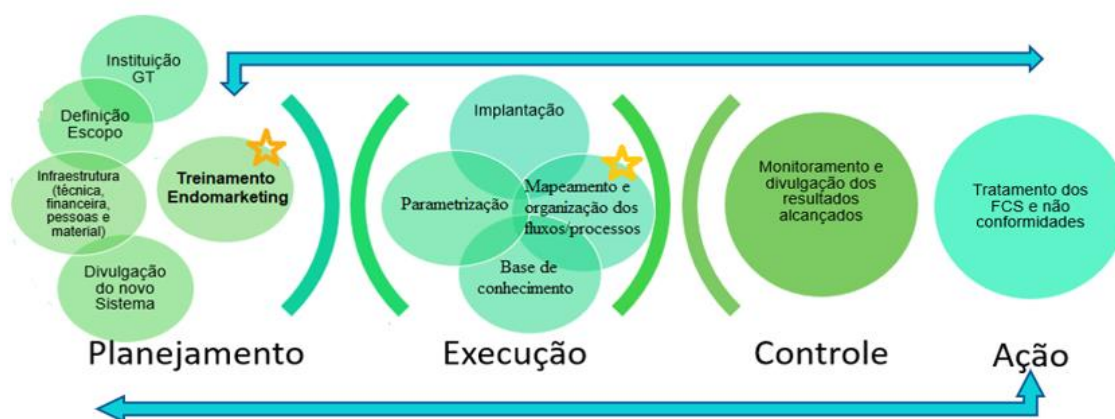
Instituição GT

Definição Escopo

Infraestrutura (técnica, financeira, pessoas e material)

Treinamento Endomarketing

Divulgação do novo Sistema

Implantação

Parametrização

Mapeamento e organização dos fluxos/processos

Base de conhecimento

Monitoramento e divulgação dos resultados alcançados

Tratamento dos FCS e não conformidades

Planejamento

Execução

Controle

Ação